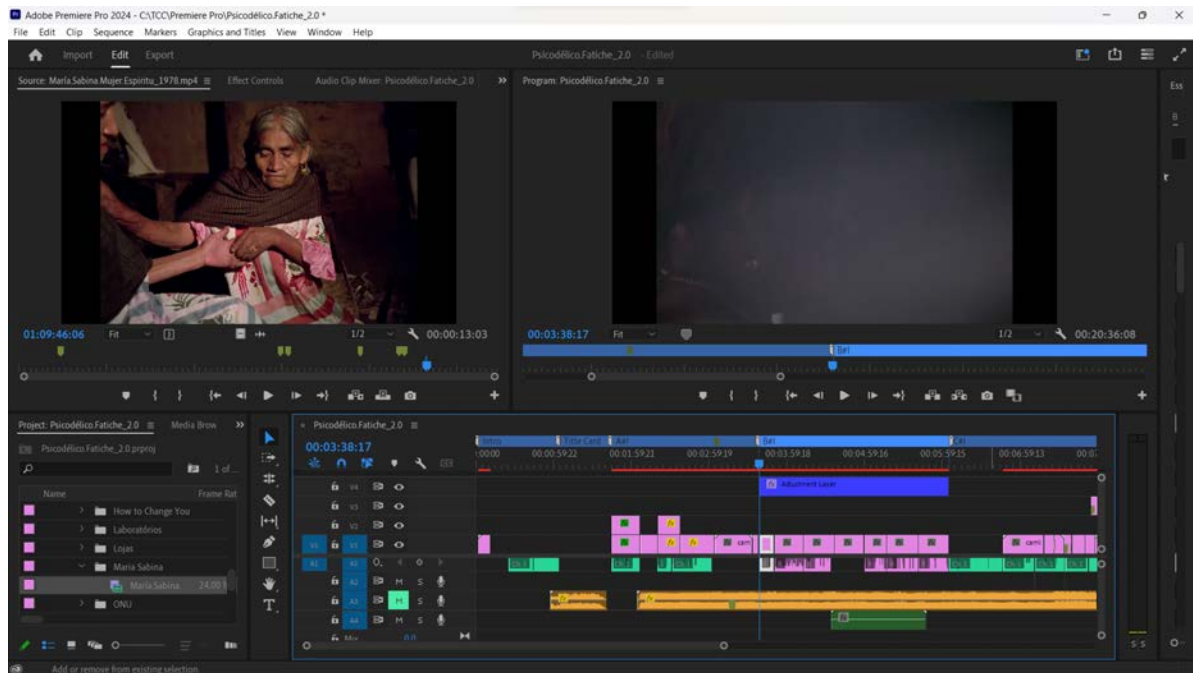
Adobe Premiere Pro 2024 - C:\TCC\Premiere Pro\Psicodélico.Fatiche_2.0 *

File Edit Clip Sequence Markers Graphics and Titles View Window Help

Import Edit Export

Psicodélico.Fatiche_2.0 - Edited

Source: Maria.Sabina.Mujer.Espiritu_1978.mp4 ≡ Effect Controls Audio Clip Mixer: Psicodélico.Fatiche_2.0 »

Program: Psicodélico.Fatiche_2.0 ≡

01:09:46:06 Fit 1/2 00:00:13:03

00:03:38:17 Fit 1/2 00:20:36:08

Project: Psicodélico.Fatiche_2.0 ≡ Media Brow »

Psicodélico.Fatiche_2.0.prproj

1 of

Name Frame Rat

How to Change You

Laboratórios

Lojas

Maria Sabina

Maria.Sabina 24,00

ONU

Psicodélico.Fatiche_2.0 ≡

00:03:38:17

Intro Title Card

:00:00 00:00:59:22 00:01:59:21 00:02:59:19 00:03:59:18 00:04:59:16 00:05:59:15 00:06:59:13

V4 V3 V2 V1 A1 A2 A3 A4 Mix

M S

0.0

Adjustment Layer

cam

Add or remove from existing selection.